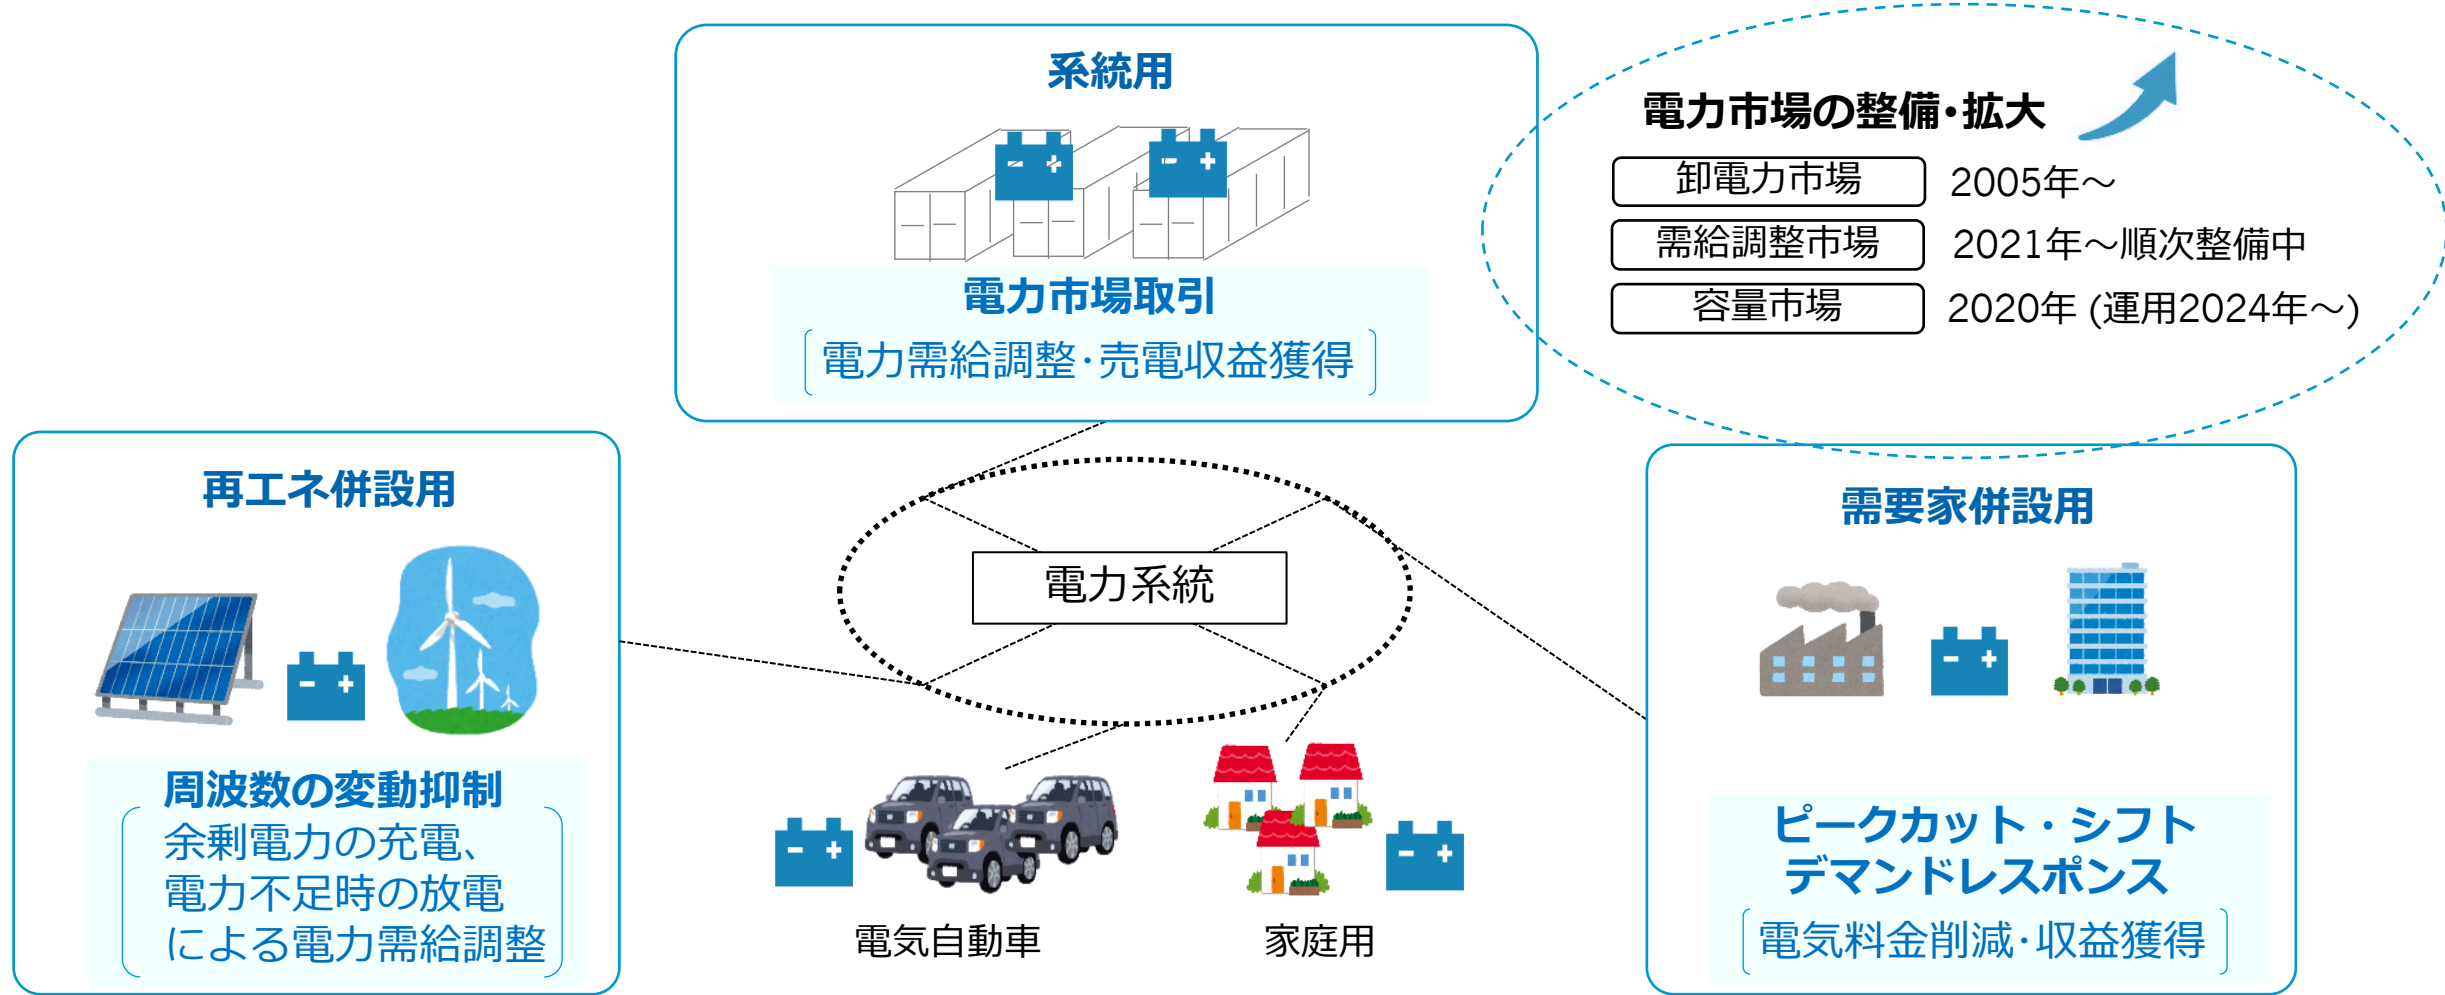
系統用

電力市場取引

電力需給調整･売電収益獲得

電力市場の整備･拡大

卸電力市場 2005年～

需給調整市場 2021年～順次整備中

容量市場 2020年 (運用2024年～)

再エネ併設用

周波数の変動抑制

余剰電力の充電、電力不足時の放電による電力需給調整

電力系統

電気自動車

家庭用

需要家併設用

ピークカット・シフト デマンドレスポンス

電気料金削減･収益獲得